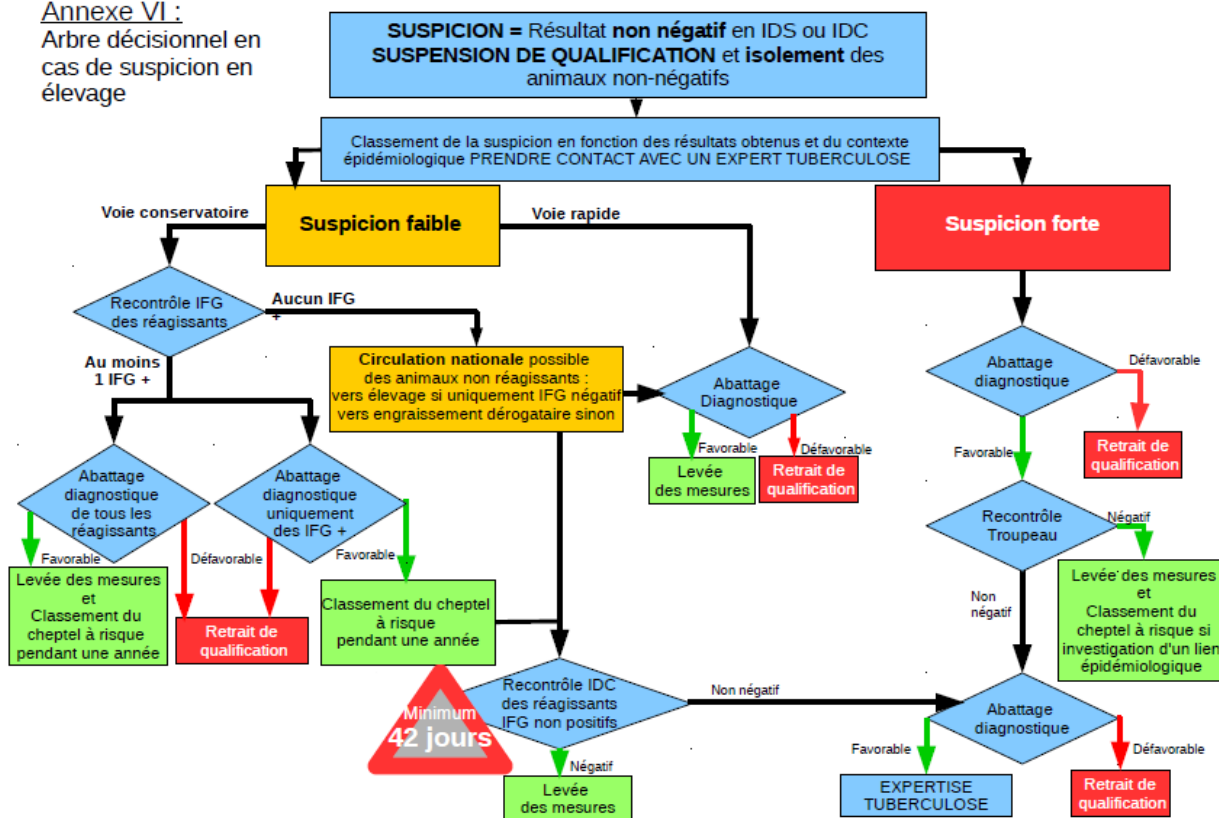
Annexe VI :
Arbre décisionnel en cas de suspicion en élevage

SUSPICION = Résultat non négatif en IDS ou IDC
SUSPENSION DE QUALIFICATION et isolement des animaux non-négatifs

Classement de la suspicion en fonction des résultats obtenus et du contexte épidémiologique PRENDRE CONTACT AVEC UN EXPERT TUBERCULOSE

Voie conservatoire

Suspicion faible

Voie rapide

Suspicion forte

Recontrôle IFG des réagissants

Aucun IFG +

Au moins 1 IFG +

Circulation nationale possible des animaux non réagissants : vers élevage si uniquement IFG négatif vers engraissement dérogataire sinon

Abattage Diagnostique

Favorable

Défavorable

Levée des mesures

Retrait de qualification

Abattage diagnostique

Défavorable

Retrait de qualification

Favorable

Abattage diagnostique de tous les réagissants

Favorable

Levée des mesures et Classement du cheptel à risque pendant une année

Défavorable

Retrait de qualification

Abattage diagnostique uniquement des IFG +

Favorable

Classement du cheptel à risque pendant une année

Recontrôle Troupeau

Négatif

Levée des mesures et Classement du cheptel à risque si investigation d'un lien épidémiologique

Non négatif

Minimum 42 jours

Recontrôle IDC des réagissants IFG non positifs

Non négatif

Négatif

Levée des mesures

Abattage diagnostique

Favorable

EXPERTISE TUBERCULOSE

Défavorable

Retrait de qualification